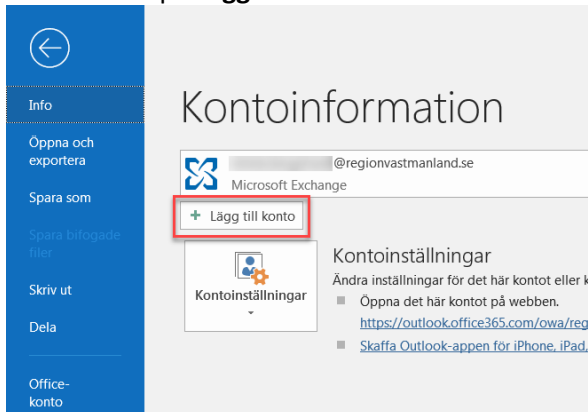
Info

Öppna och exportera

Spara som

Spara bifogade filer

Skriv ut

Dela

Office-konto

Kontoinformation

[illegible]@regionvastmanland.se
Microsoft Exchange

+ Lägg till konto

Kontoinställningar

Kontoinställningar
Ändra inställningar för det här kontot eller k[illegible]

Öppna det här kontot på webben.
https://outlook.office365.com/owa/reg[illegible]

Skaffa Outlook-appen för iPhone, iPad,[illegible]